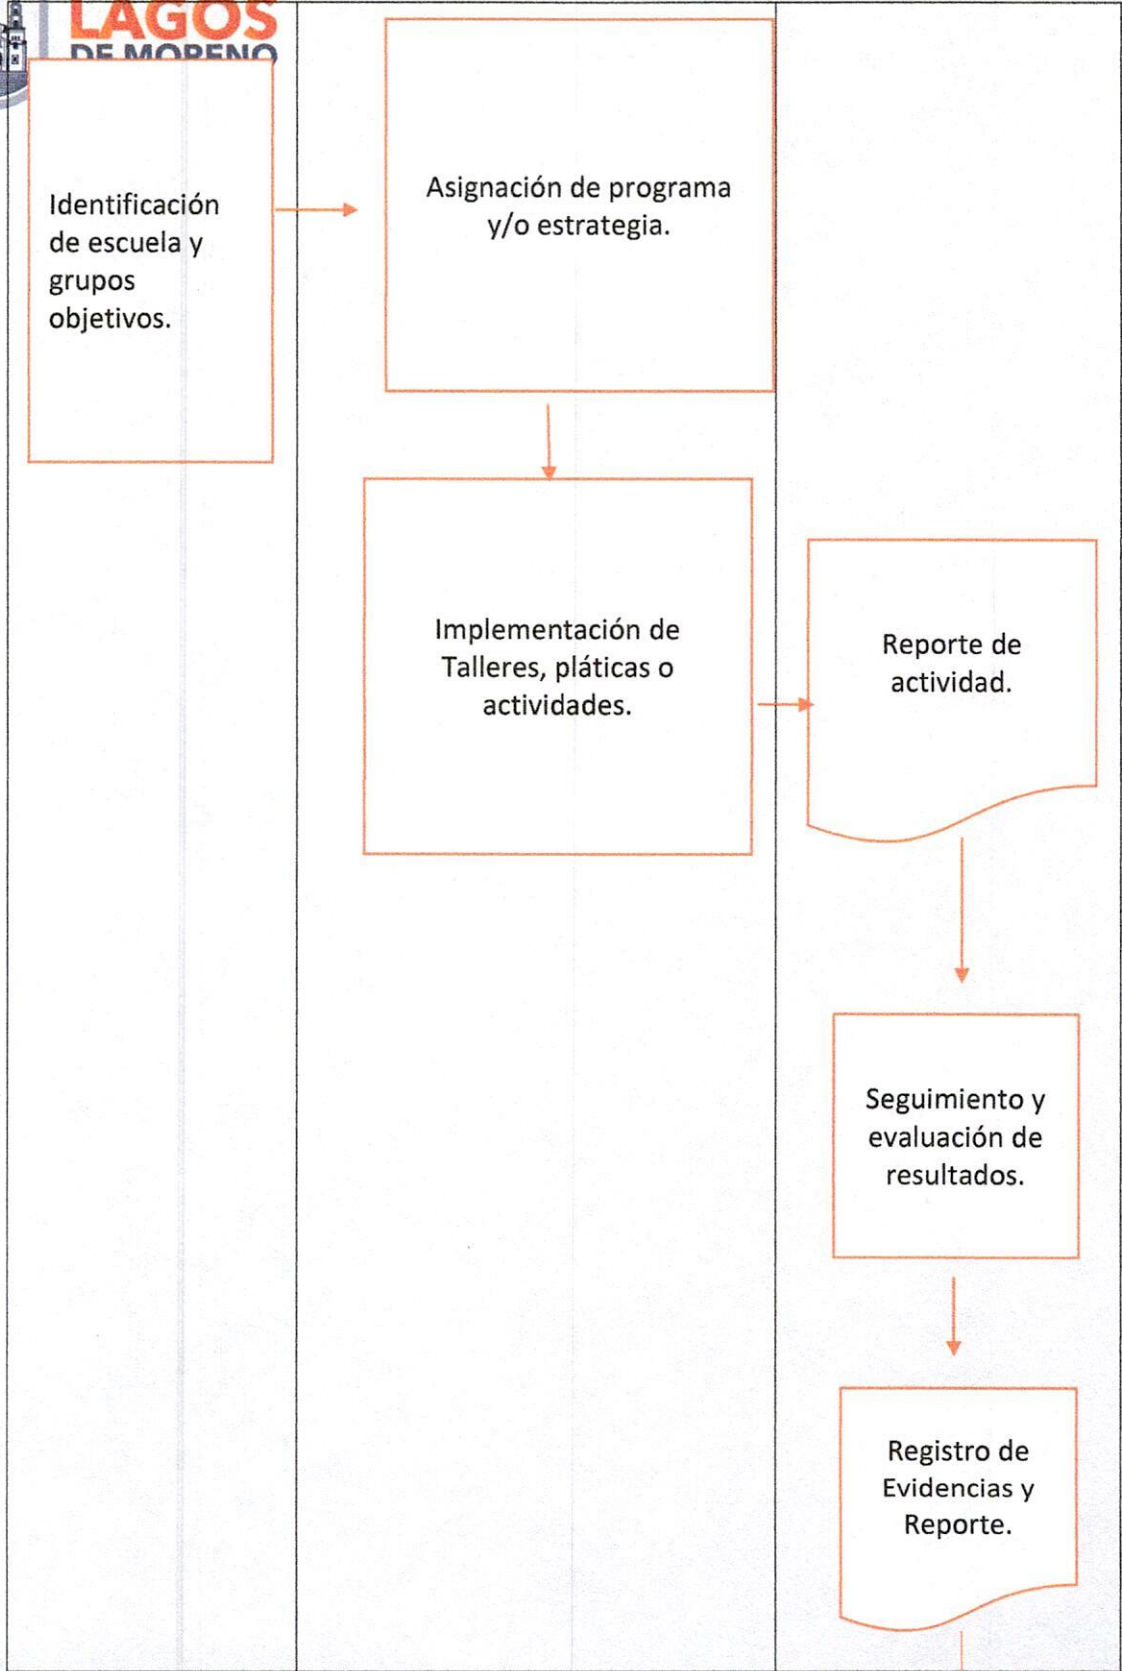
LAGOS
DE MORENO

Identificación de escuela y grupos objetivos.

Asignación de programa y/o estrategia.

Implementación de Talleres, pláticas o actividades.

Reporte de actividad.

Seguimiento y evaluación de resultados.

Registro de Evidencias y Reporte.